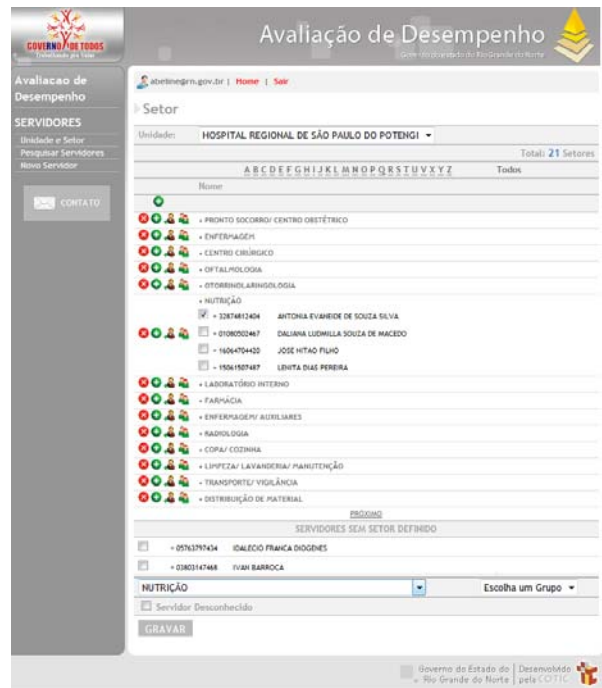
GOVERNO DE TODOS
Trabalhando pra Valer

Avaliação de Desempenho
Governo do Estado do Rio Grande do Norte

Avaliacao de Desempenho

SERVIDORES
Unidade e Setor
Pesquisar Servidores
Novo Servidor

CONTATO

abeline@rn.gov.br | Home | Sair

Setor

Unidade: HOSPITAL REGIONAL DE SÃO PAULO DO POTENGI

Total: 21 Setores

A B C D E F G H I J K L M N O P Q R S T U V X Y Z Todos

Nome

» PRONTO SOCORRO/ CENTRO OBSTÉTRICO
» ENFERMAGEM
» CENTRO CIRÚRGICO
» OFTALMOLOGIA
» OTORRINOLARINGOLOGIA
» NUTRIÇÃO

| | | |
|---|---|---|
| ☑ | » 32874812404 | ANTONIA EVANEIDE DE SOUZA SILVA |
| ☐ | » 01080502467 | DALIANA LUDMILLA SOUZA DE MACEDO |
| ☐ | » 16064704420 | JOSE NITAO FILHO |
| ☐ | » 15061507487 | LENITA DIAS PEREIRA |

» LABORATÓRIO INTERNO
» FARMÁCIA
» ENFERMAGEM/ AUXILIARES
» RADIOLOGIA
» COPA/ COZINHA
» LIMPEZA/ LAVANDERIA/ MANUTENÇÃO
» TRANSPORTE/ VIGILÂNCIA
» DISTRIBUIÇÃO DE MATERIAL

PRÓXIMO

SERVIDORES SEM SETOR DEFINIDO

| | | |
|---|---|---|
| ☐ | » 05763797434 | IDALECIO FRANCA DIOGENES |
| ☐ | » 03803147468 | IVAH BARROCA |

NUTRIÇÃO
Escolha um Grupo

Servidor Desconhecido

GRAVAR

Governo do Estado do Rio Grande do Norte | Desenvolvido pela COTIC